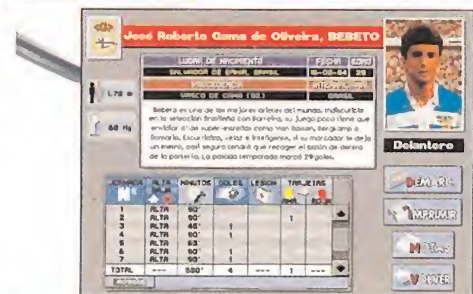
José Roberto Gama de Oliveira, BEBETO

| LUGAR DE NACIMIENTO | FECHA | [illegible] |
|---|---|---|
| SALVADOR DE BAHIA, BRASIL | 16-02-64 | 29 |
| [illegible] | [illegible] |
| VASCO DE GAMA (92) | BRASIL |

1,78 m

68 Kg

Bebeto es uno de los mejores arietes del mundo. Indiscutible en la selección brasileña con Romario, su juego poco tiene que envidiar al de super-estrellas como Van Basten, Bergkamp o Romario. Escurridizo, veloz e inteligente, el su marcador le deja un metro, casi seguro tendrá que recoger el balón de dentro de la portería. La pasada temporada marcó 29 goles.

Delantero

| JORNADA Nº | ALTA BAJA | MINUTOS | GOLES | LESION | TARJETAS | |
|---|---|---|---|---|---|---|
| 1 | ALTA | 90' | | | | |
| 2 | ALTA | 90' | | | 1 | |
| 3 | ALTA | 45' | 1 | | | |
| 4 | ALTA | 90' | | | | |
| 5 | ALTA | 85' | 1 | | | |
| 6 | ALTA | 90' | 1 | | | |
| 7 | ALTA | 90' | 1 | | | |
| TOTAL | --- | 580' | 4 | --- | 1 | --- |

DEMARC.

IMPRIMIR

MENU

VOLVER